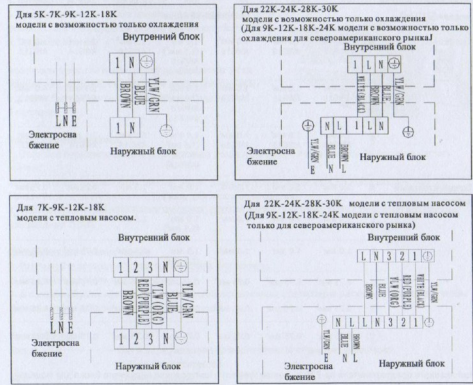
Для 5K-7K-9K-12K-18K
модели с возможностью только охлаждения

Внутренний блок

1 N

BROWN BLUE YLW/GRN

L N E

Электроснабжение

1 N

Наружный блок

Для 22K-24K-28K-30K
модели с возможностью только охлаждения
(Для 9K-12K-18K-24K модели с возможностью только охлаждения для североамериканского рынка)

Внутренний блок

1 L N

BROWN WHITE(BLACK) BLUE YLW/GRN

N L 1 L N

YLW/GRN BLUE BROWN

Электроснабжение

Наружный блок

Для 7K-9K-12K-18K
модели с тепловым насосом.

Внутренний блок

1 2 3 N

BROWN RED(PURPLE) BLACK(ORG) BLUE YLW/GRN

L N E

Электроснабжение

1 2 3 N

Наружный блок

Для 22K-24K-28K-30K модели с тепловым насосом
(Для 9K-12K-18K-24K модели с тепловым насосом только для североамериканского рынка)

Внутренний блок

L N 3 2 1

BROWN BLUE BLACK(ORG) RED(PURPLE) WHITE(BLACK) YLW/GRN

N L L N 3 2 1

E N L

YLW/GRN BLUE BROWN

Электроснабжение

Наружный блок